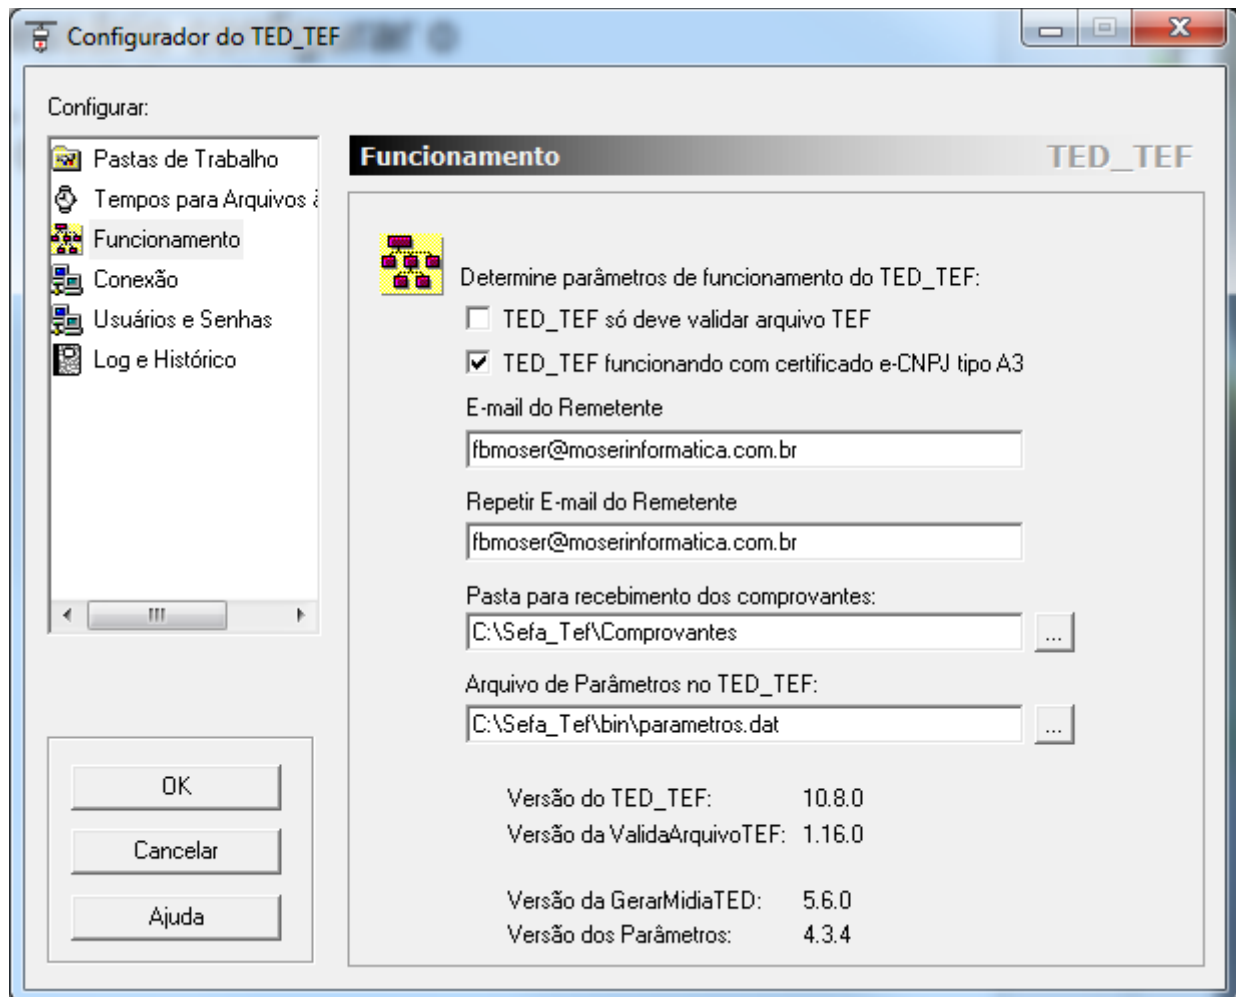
Configurador do TED_TEF

Configurar:

Pastas de Trabalho
Tempos para Arquivos à
Funcionamento
Conexão
Usuários e Senhas
Log e Histórico

OK
Cancelar
Ajuda

Funcionamento TED_TEF

Determine parâmetros de funcionamento do TED_TEF:

TED_TEF só deve validar arquivo TEF
TED_TEF funcionando com certificado e-CNPJ tipo A3

E-mail do Remetente
fbmoser@moserinformatica.com.br

Repetir E-mail do Remetente
fbmoser@moserinformatica.com.br

Pasta para recebimento dos comprovantes:
C:\Sefa_Tef\Comprovantes ...

Arquivo de Parâmetros no TED_TEF:
C:\Sefa_Tef\bin\parametros.dat ...

| | |
|---|---|
| Versão do TED_TEF: | 10.8.0 |
| Versão da ValidaArquivoTEF: | 1.16.0 |
| Versão da GerarMidiaTED: | 5.6.0 |
| Versão dos Parâmetros: | 4.3.4 |